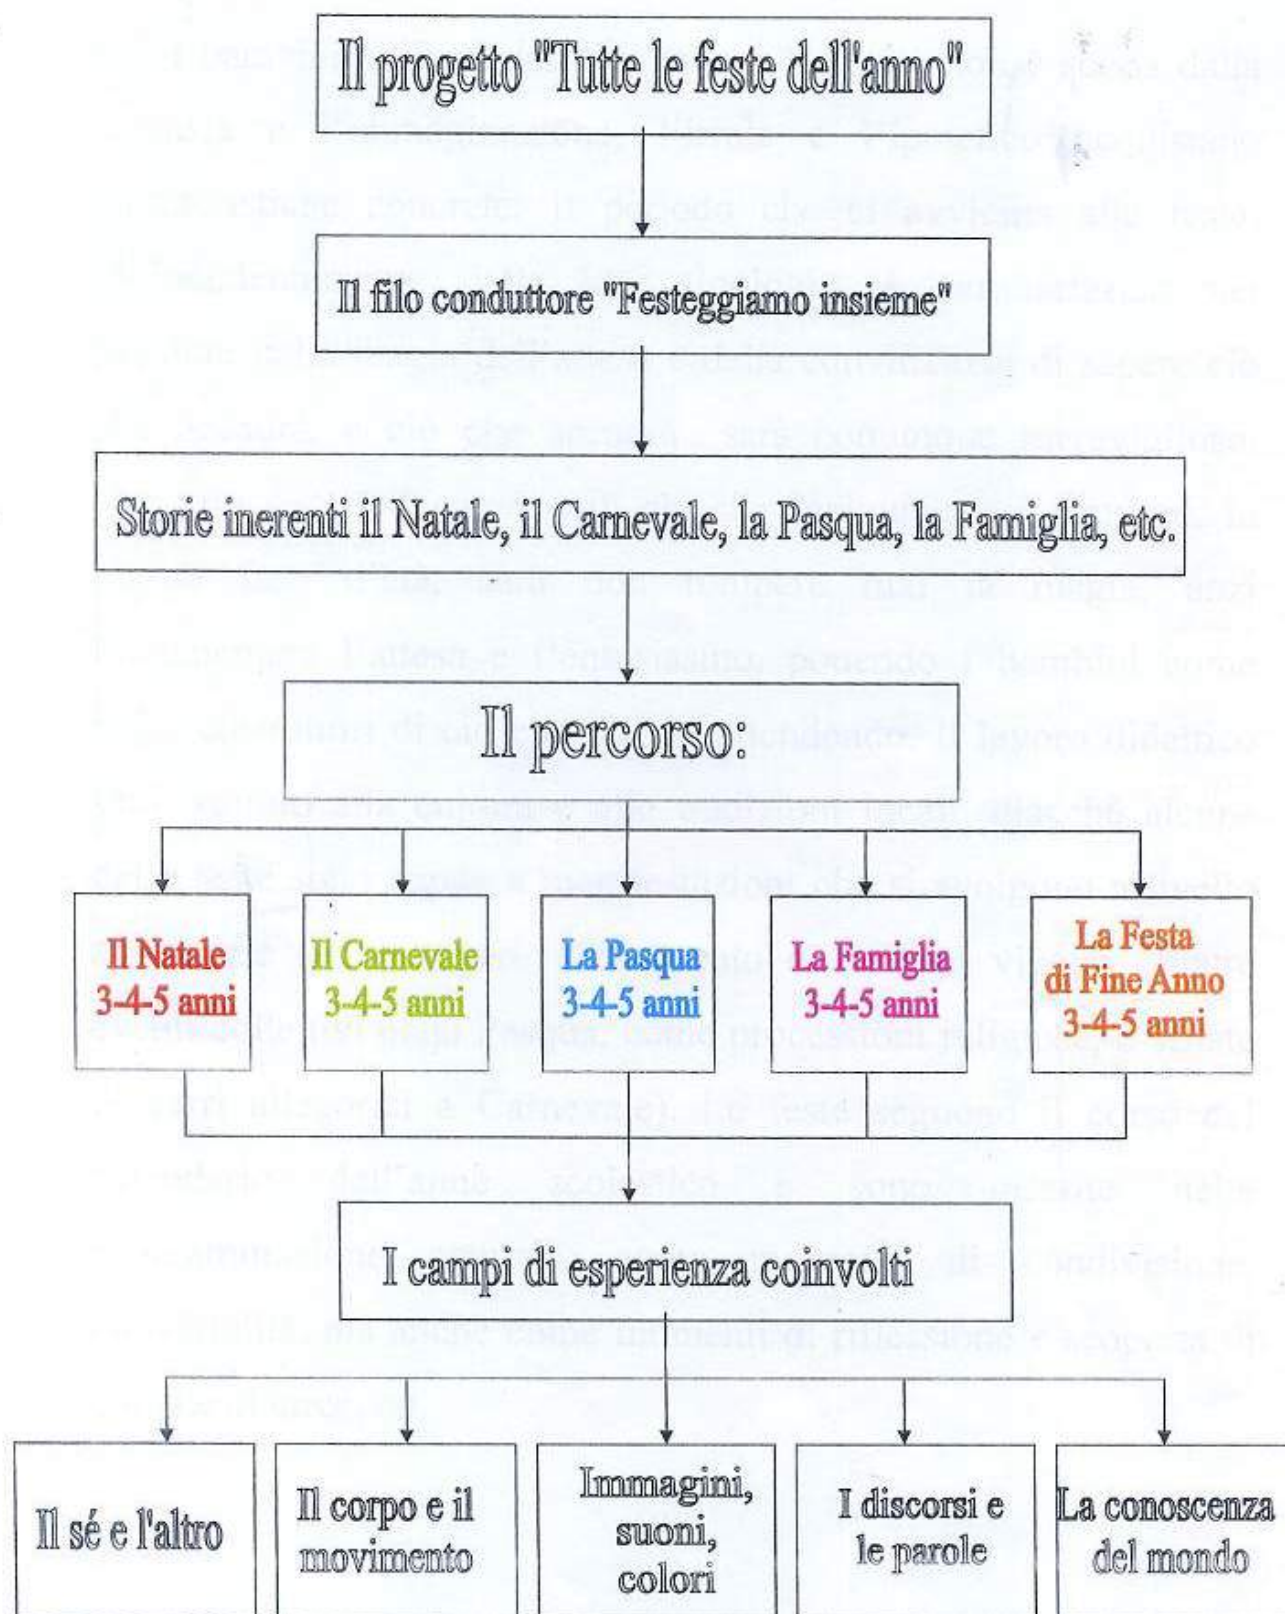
Il progetto "Tutte le feste dell'anno"

Il filo conduttore "Festeggiamo insieme"

Storie inerenti il Natale, il Carnevale, la Pasqua, la Famiglia, etc.

Il percorso:

Il Natale 3-4-5 anni

Il Carnevale 3-4-5 anni

La Pasqua 3-4-5 anni

La Famiglia 3-4-5 anni

La Festa di Fine Anno 3-4-5 anni

I campi di esperienza coinvolti

Il sé e l'altro

Il corpo e il movimento

Immagini, suoni, colori

I discorsi e le parole

La conoscenza del mondo